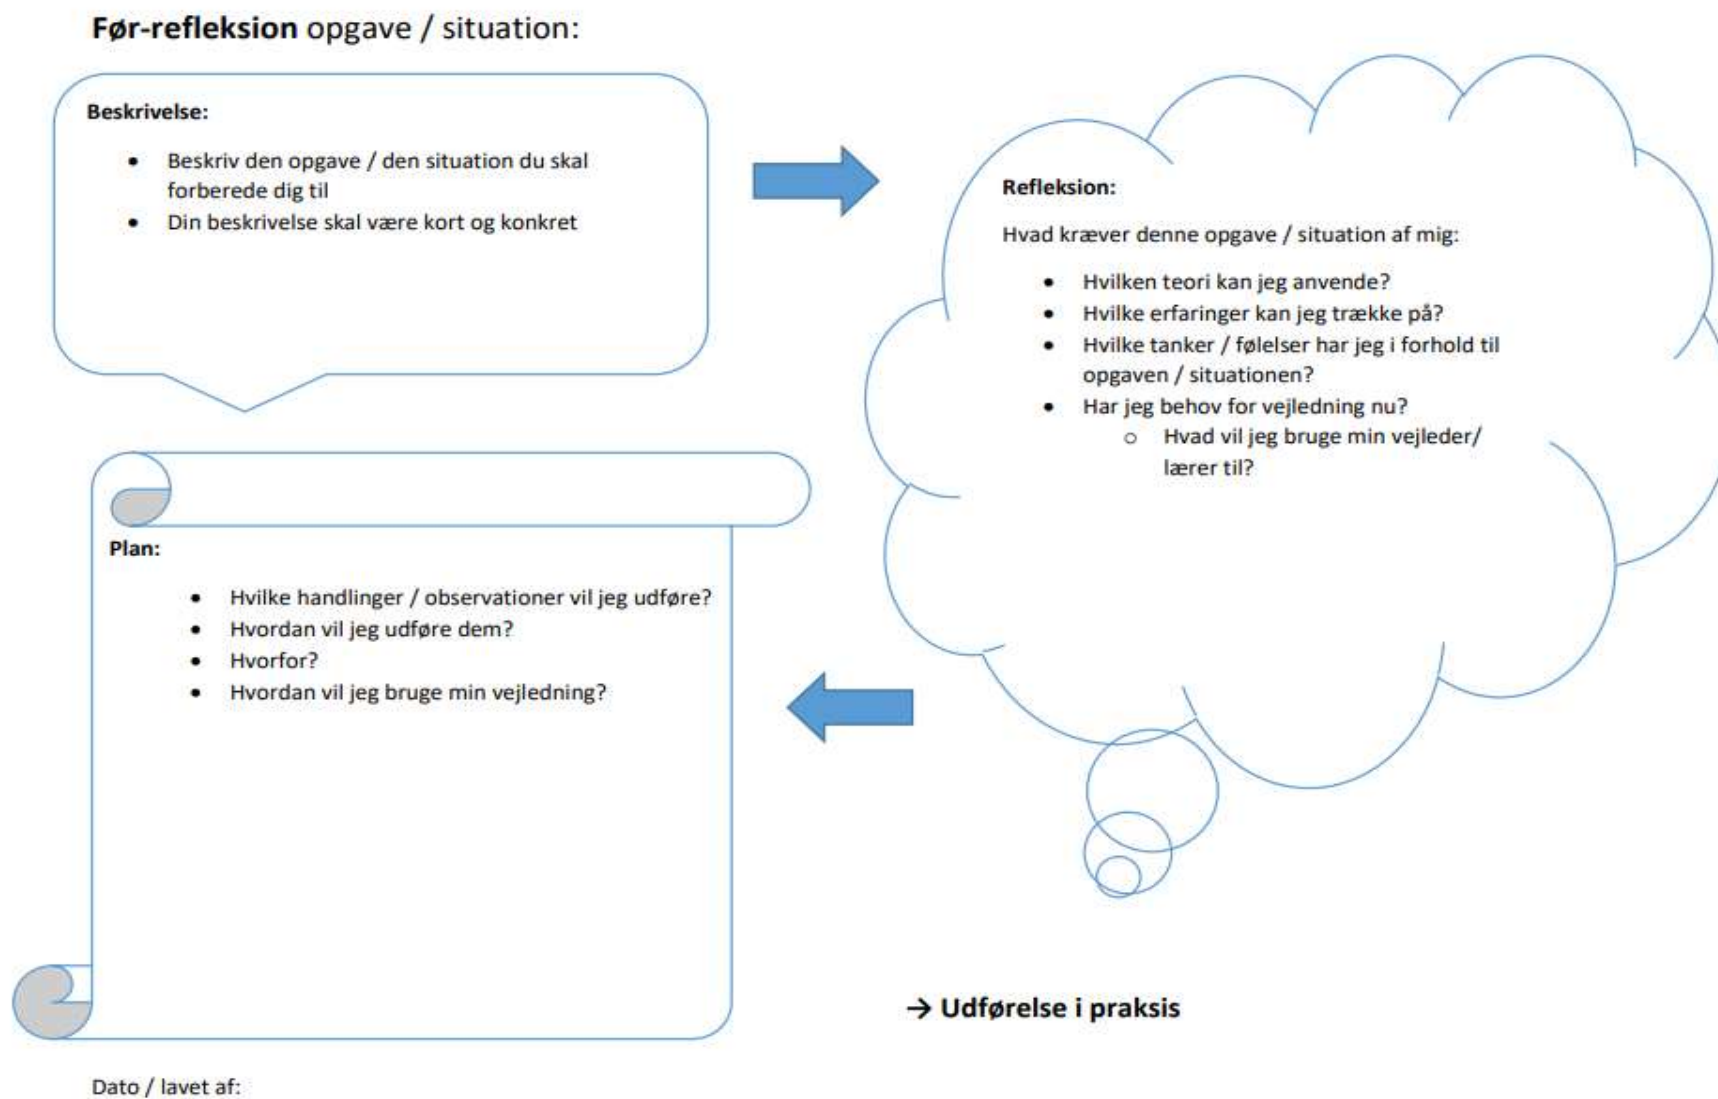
**Før-refleksion** opgave / situation:

**Beskrivelse:**

- Beskriv den opgave / den situation du skal forberede dig til
- Din beskrivelse skal være kort og konkret

**Refleksion:**

Hvad kræver denne opgave / situation af mig:

- Hvilken teori kan jeg anvende?
- Hvilke erfaringer kan jeg trække på?
- Hvilke tanker / følelser har jeg i forhold til opgaven / situationen?
- Har jeg behov for vejledning nu?
  - Hvad vil jeg bruge min vejleder/ lærer til?

**Plan:**

- Hvilke handlinger / observationer vil jeg udføre?
- Hvordan vil jeg udføre dem?
- Hvorfor?
- Hvordan vil jeg bruge min vejledning?

→ **Udførelse i praksis**

Dato / lavet af: